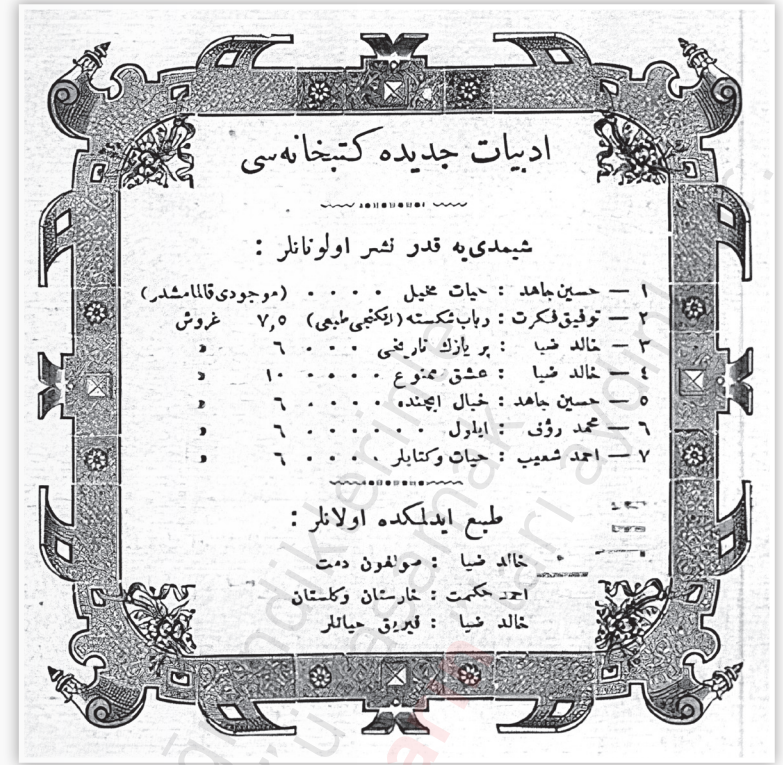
ادبیات جدیده کتبخانه‌سی

شیمدی‌یه قدر نشر اولونانلر :

۱ — حسین جاهد : حیات مخیل . . . . (موجودی قالمامشدر)
۲ — توفیق فکرت : رباب شکسته (ایکنجی طبعی) ۷٫۵ غروش
۳ — خالد ضیا : بر یازک تاریخی . . . . ۶ «
۴ — خالد ضیا : عشق ممنوع . . . . . ۱۰ «
۵ — حسین جاهد : خیال ایچنده . . . . . ۶ «
۶ — محمد رؤف : ایلول . . . . . . . ۶ «
۷ — احمد شعیب : حیات وکتابلر . . . . . ۶ «

طبع ایدلمکده اولانلر :

خالد ضیا : صولغون دمت
احمد حکمت : خارستان وکلستان
خالد ضیا : قیریق حیاتلر